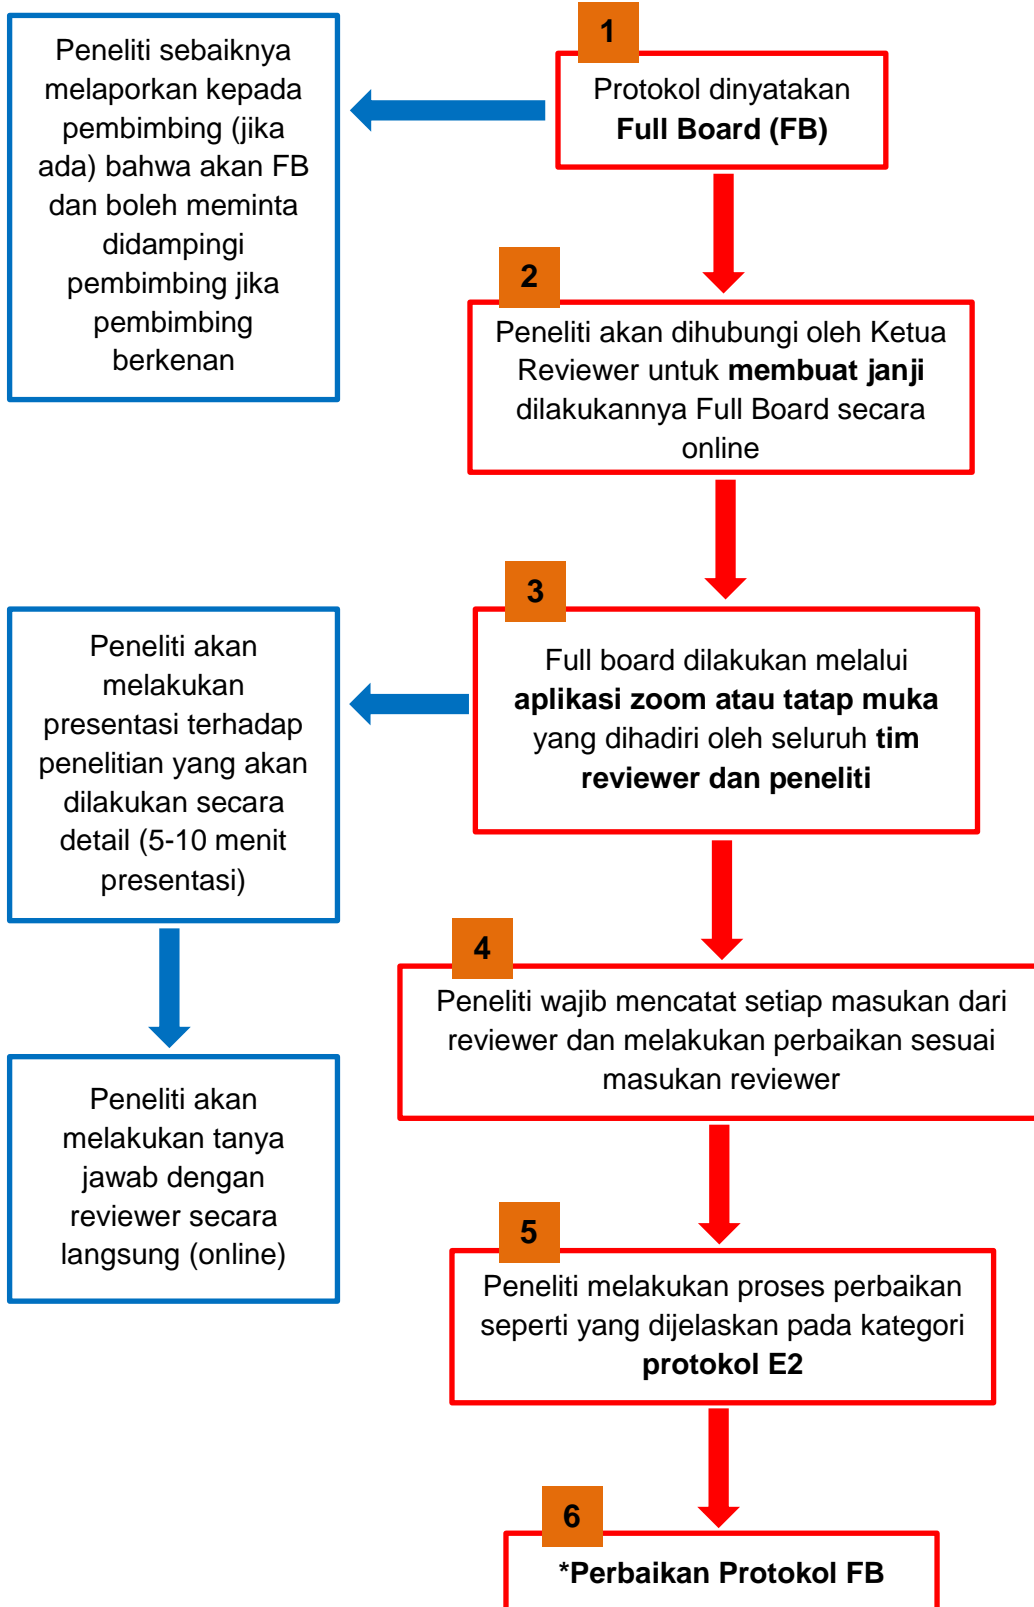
1

Protokol dinyatakan **Full Board (FB)**

Peneliti sebaiknya melaporkan kepada pembimbing (jika ada) bahwa akan FB dan boleh meminta didampingi pembimbing jika pembimbing berkenan

2

Peneliti akan dihubungi oleh Ketua Reviewer untuk **membuat janji** dilakukannya Full Board secara online

3

Full board dilakukan melalui **aplikasi zoom atau tatap muka** yang dihadiri oleh seluruh **tim reviewer dan peneliti**

Peneliti akan melakukan presentasi terhadap penelitian yang akan dilakukan secara detail (5-10 menit presentasi)

Peneliti akan melakukan tanya jawab dengan reviewer secara langsung (online)

4

Peneliti wajib mencatat setiap masukan dari reviewer dan melakukan perbaikan sesuai masukan reviewer

5

Peneliti melakukan proses perbaikan seperti yang dijelaskan pada kategori **protokol E2**

6

***Perbaikan Protokol FB**